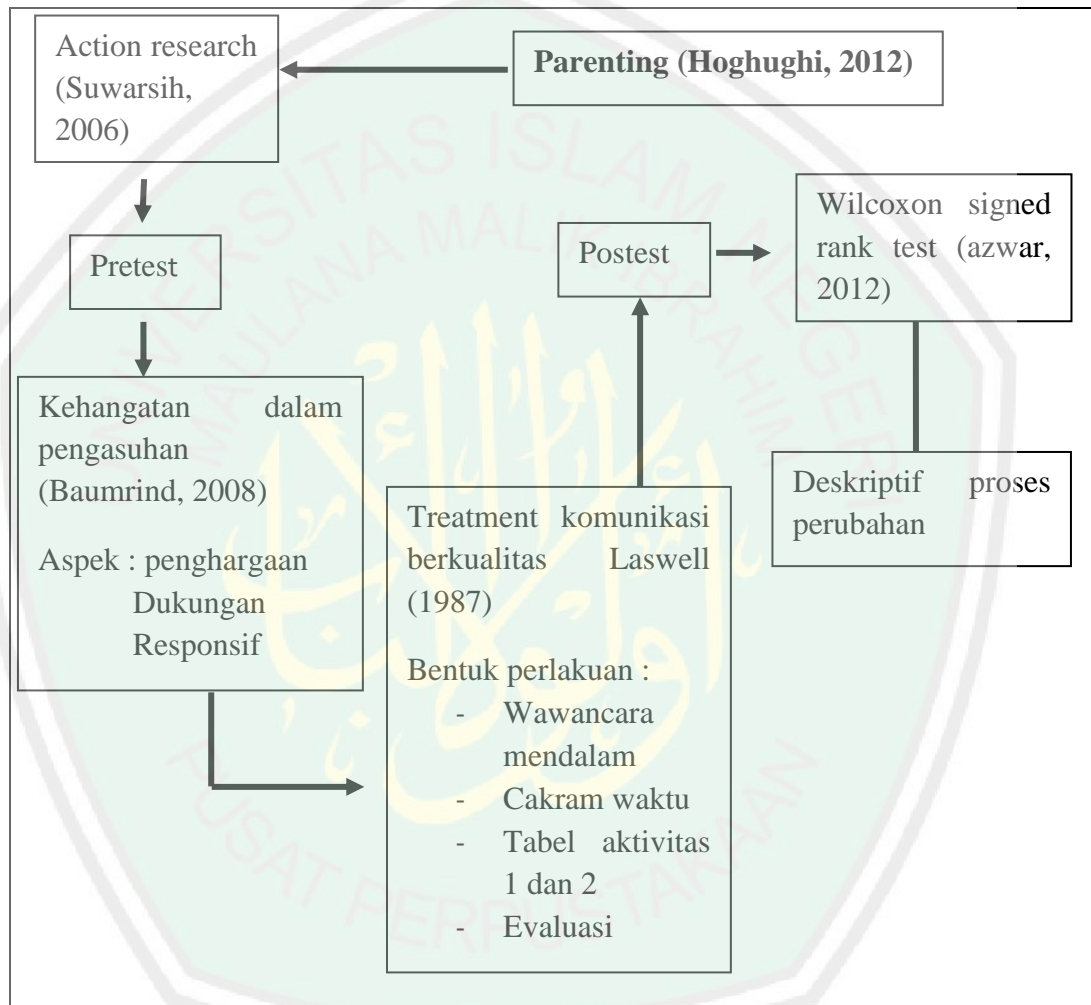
Action research (Suwarsih, 2006)

Parenting (Hoghughi, 2012)

Pretest

Postest

Wilcoxon signed rank test (azwar, 2012)

Kehangatan dalam pengasuhan (Baumrind, 2008)

Aspek : penghargaan
Dukungan
Responsif

Treatment komunikasi berkualitas Laswell (1987)

Bentuk perlakuan :
- Wawancara mendalam
- Cakram waktu
- Tabel aktivitas 1 dan 2
- Evaluasi

Deskriptif proses perubahan

UNIVERSITAS ISLAM NEGERI MAULANA MALIK IBRAHIM

PUSAT PERPUSTAKAAN